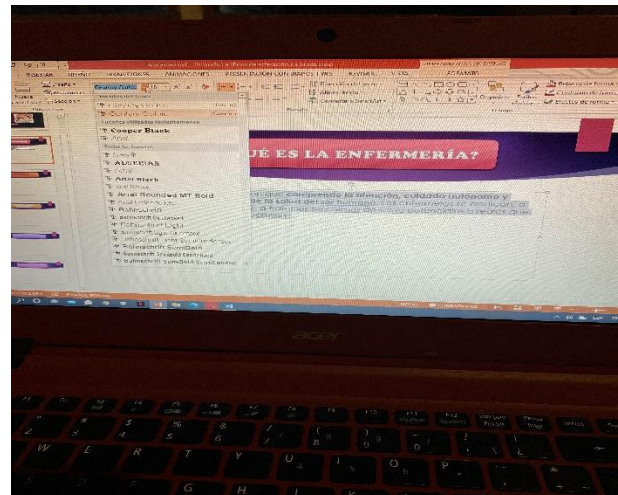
ARCHIVO INICIO TRANSICIONES ANIMACIONES PRESENTACIÓN CON DIAPOSITIVAS REVISAR VISTA FORMATO

Fuentes utilizadas recientemente

Cooper Black

Todas las fuentes

ALGERIAN

Arial

Arial Black

Arial Rounded MT Bold

UÉ ES LA ENFERMERÍA?

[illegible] comprende la atención, cuidado autónomo y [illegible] de la salud del ser humano. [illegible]

acer

F2

F3

F4

F5

F6

F7

F8

F9

F10

F11

F12

W

E

R

T

Y

U

I

O

P

G

H